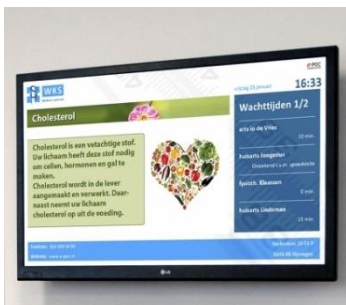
WKS

vrijdag 25 januari

16:33

Cholesterol

Wachttijden 1/2

arts ip de Vries

10 min

fysiotherapeut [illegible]

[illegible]

fysioth. Eleanen

0 min

fysioth. Lindeman

15 min

Cholesterol is een vetachtige stof. Uw lichaam heeft deze stof nodig om cellen, hormonen en gal te maken.
Cholesterol wordt in de lever aangemaakt en verwerkt. Daarnaast neemt uw lichaam cholesterol op uit de voeding.

Telefoon: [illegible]

Website: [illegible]

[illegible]

LG